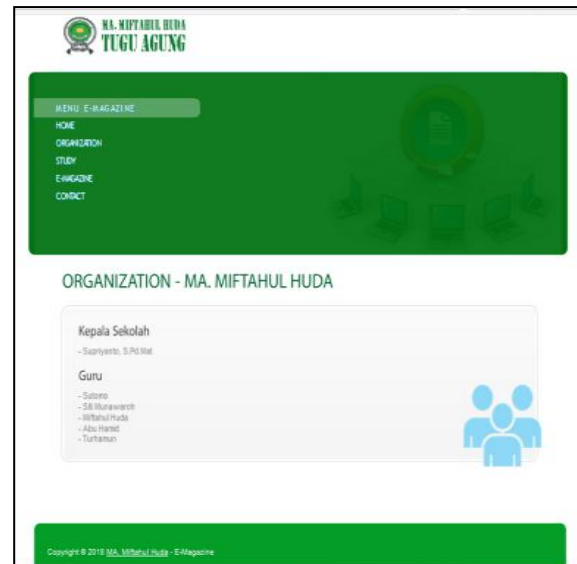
MA. MIFTAHUL HUDA
TUGU AGUNG

MENU E-MAGAZINE
HOME
ORGANIZATION
STUDY
E-MAGAZINE
CONTACT

ORGANIZATION - MA. MIFTAHUL HUDA

Kepala Sekolah

- Supriyanto, S.Pd.Mat

Guru

- Sutomo
- Siti Munawaroh
- Miftahul Huda
- Abu Hamid
- Turhamun

Copyright © 2018 MA. Miftahul Huda - E-Magazine